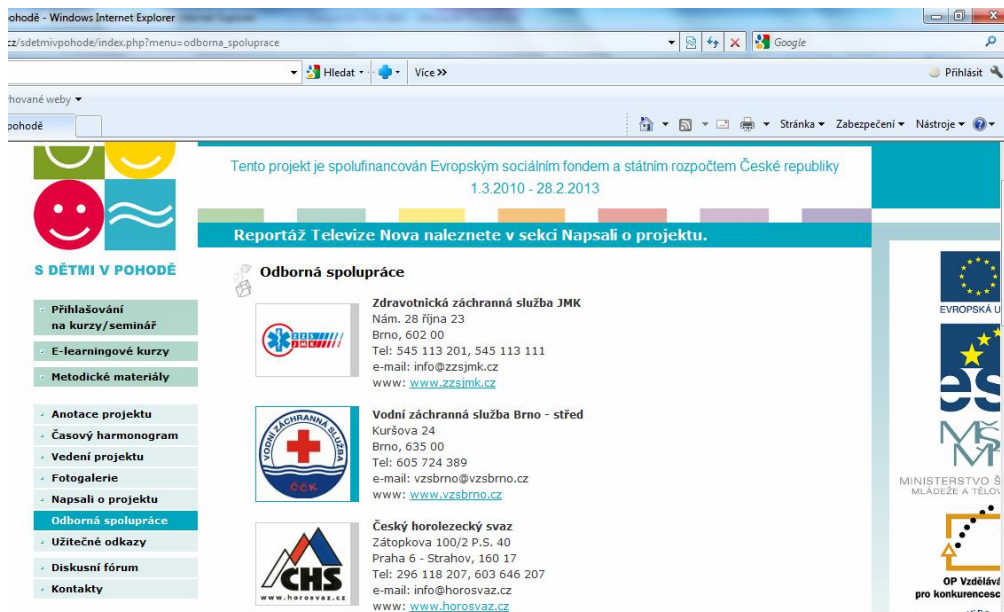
pohodě - Windows Internet Explorer

cz/sdetmivpohode/index.php?menu=odborna_spoluprace

Google

Hledat • Více »

Přihlásit

hované weby

pohodě

Stránka • Zabezpečení • Nástroje •

Tento projekt je spolufinancován Evropským sociálním fondem a státním rozpočtem České republiky 1.3.2010 - 28.2.2013

Reportáž Televize Nova naleznete v sekci Napsali o projektu.

S DĚTMI V POHODĚ

Přihlašování na kurzy/seminář

E-learningové kurzy

Metodické materiály

Anotace projektu

Časový harmonogram

Vedení projektu

Fotogalerie

Napsali o projektu

Odborná spolupráce

Užitečné odkazy

Diskusní fórum

Kontakty

Odborná spolupráce

ZZS JMK

Zdravotnická záchranná služba JMK
Nám. 28 října 23
Brno, 602 00
Tel: 545 113 201, 545 113 111
e-mail: info@zzsjmk.cz
www: www.zzsjmk.cz

VODNÍ ZÁCHRANNÁ SLUŽBA ČČK

Vodní záchranná služba Brno - střed
Kuršova 24
Brno, 635 00
Tel: 605 724 389
e-mail: vzsbrno@vzsbrno.cz
www: www.vzsbrno.cz

CHS www.horosvaz.cz

Český horolezecký svaz
Zátopkova 100/2 P.S. 40
Praha 6 - Strahov, 160 17
Tel: 296 118 207, 603 646 207
e-mail: info@horosvaz.cz
www: www.horosvaz.cz

EVROPSKÁ U

MINISTERSTVO Š MLÁDEŽE A TĚLOV

OP Vzdělává pro konkurencesc